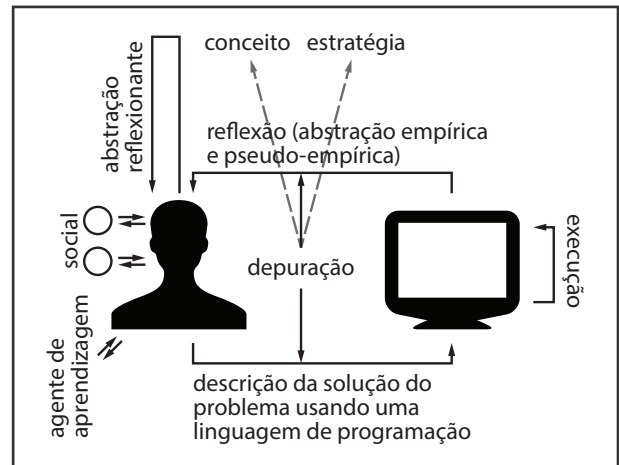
abstração reflexionante

conceito estratégia

reflexão (abstração empírica e pseudo-empírica)

social

execução

depuração

agente de aprendizagem

descrição da solução do problema usando uma linguagem de programação